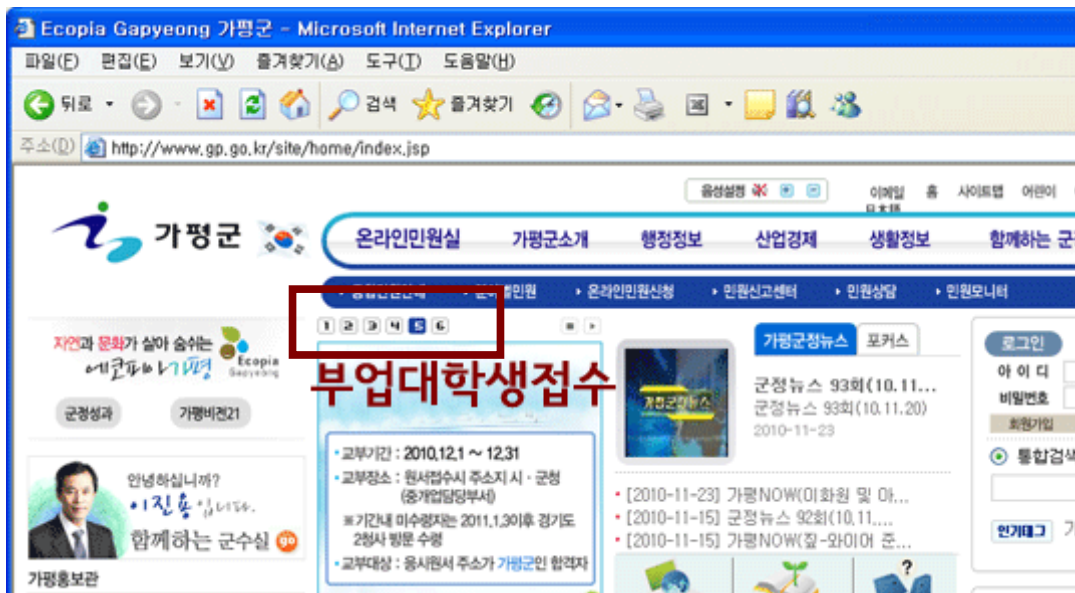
Ecopia Gapyeong 가평군 - Microsoft Internet Explorer

파일(F) 편집(E) 보기(V) 즐겨찾기(A) 도구(T) 도움말(H)

뒤로 검색 즐겨찾기

주소(D) http://www.gp.go.kr/site/home/index.jsp

음성설정 이메일 홈 사이트맵 어린이 日本語

가평군

온라인민원실 가평군소개 행정정보 산업경제 생활정보 함께하는 군

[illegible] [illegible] 온라인민원신청 민원신고센터 민원상담 민원모니터

자연과 문화가 살아 숨쉬는 에코피아 가평 Ecopia Gapyeong

군정성과 가평비전21

안녕하십니까? 이진용 입니다. 함께하는 군수실 go

가평홍보관

1 2 3 4 5 6

부업대학생접수

교부기간 : 2010.12.1 ~ 12.31
교부장소 : 원서접수시 주소지 시 · 군청 (중개업담당부서)
※기간내 미수령자는 2011.1.30이후 경기도 2청사 방문 수령
교부대상 : 응시원서 주소가 가평군인 합격자

가평군정뉴스 포커스

가평군정뉴스

군정뉴스 93회(10.11...
군정뉴스 93회(10.11.20)
2010-11-23

[2010-11-23] 가평NOW(이화원 및 아...
[2010-11-15] 군정뉴스 92회(10.11....
[2010-11-15] 가평NOW(잘-와이어 준...

로그인
아 이 디
비밀번호
회원가입
통합검색
인기태그 가